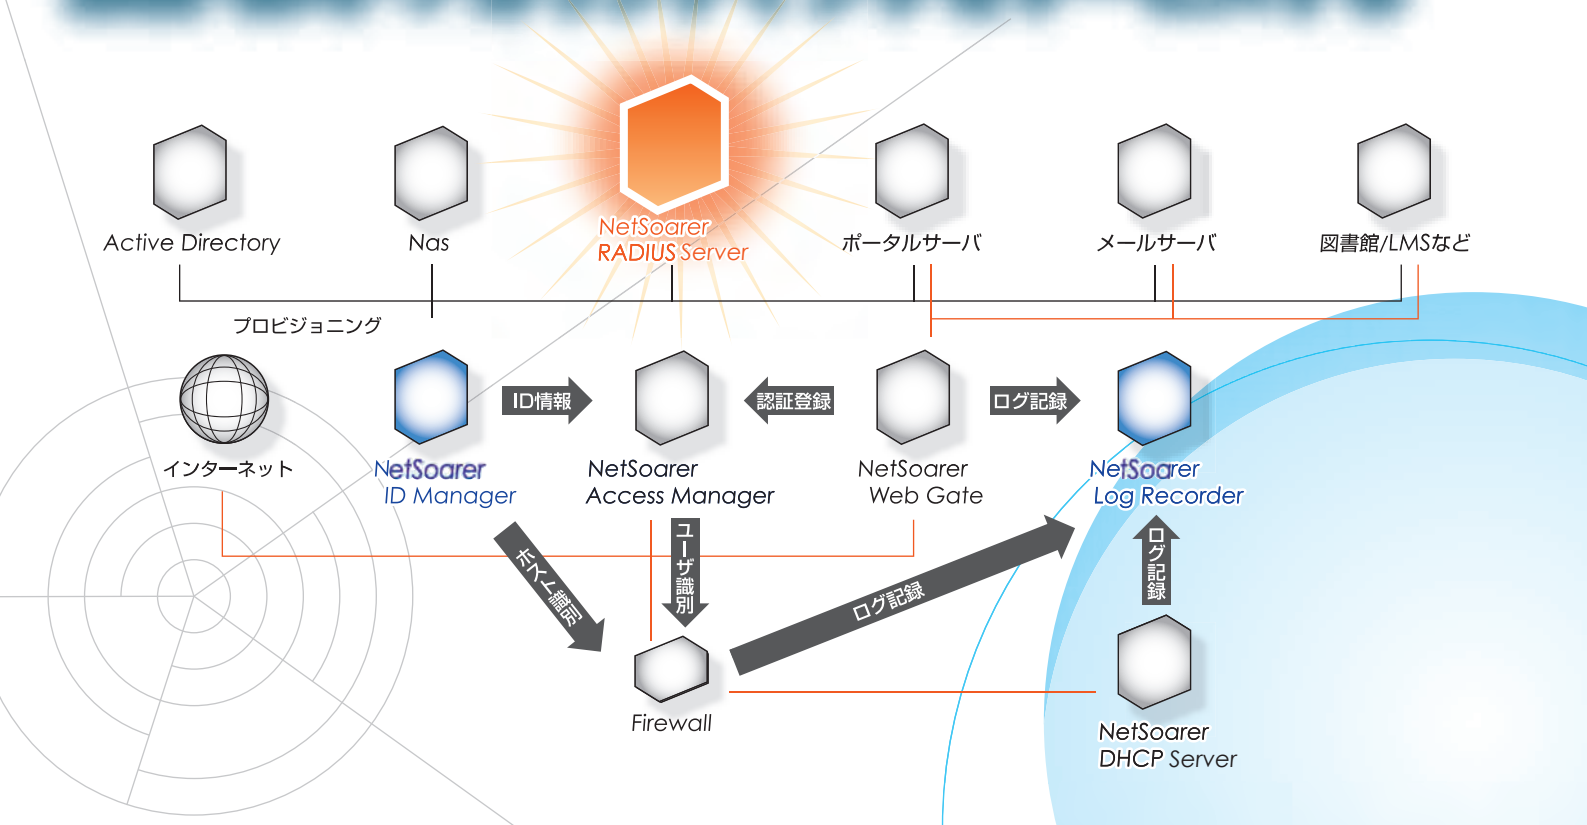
Active Directory

Nas

NetSoarer
RADIUS Server

ポータルサーバ

メールサーバ

図書館/LMSなど

プロビジョニング

インターネット

NetSoarer
ID Manager

ID情報

NetSoarer
Access Manager

認証登録

NetSoarer
Web Gate

ログ記録

NetSoarer
Log Recorder

ホスト識別

ユーザ識別

ログ記録

ログ記録

Firewall

NetSoarer
DHCP Server